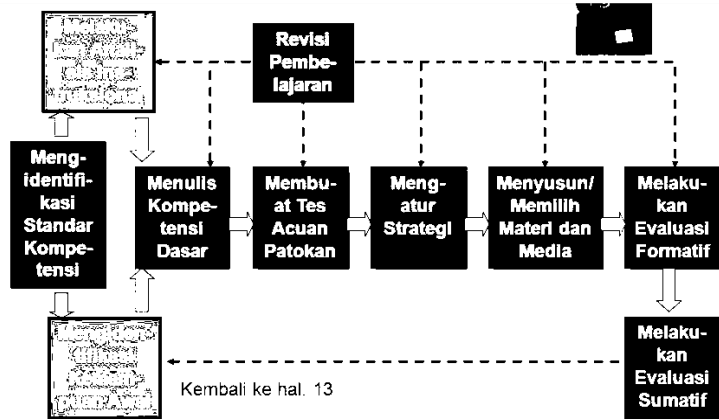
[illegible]

Revisi Pembelajaran

Meng-identifikasi Standar Kompetensi

Menulis Kompetensi Dasar

Membuat Tes Acuan Patokan

Mengatur Strategi

Menyusun/ Memilih Materi dan Media

Melakukan Evaluasi Formatif

Melakukan Evaluasi Sumatif

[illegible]

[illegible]

Kembali ke hal. 13